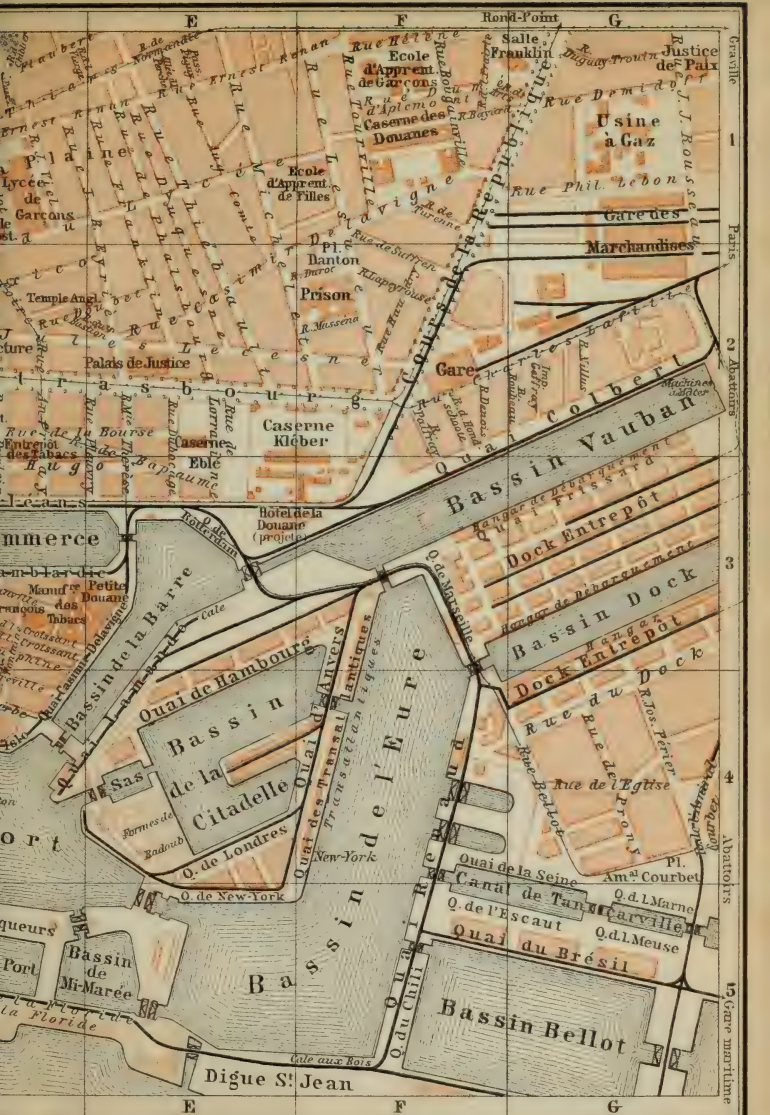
E F G
Rond-Point
Graville
Rue Hélène
Ecole d'Apprent. de Garçons
Salle Franklin
R. Duguay-Trouin
Justice de Paix
Rue Ernest Renan
R. de Normandie
Caserne des Douanes
Rue Demidoff
R. J. J. Rousseau
Usine à Gaz
1
Ecole d'Apprent. de Filles
Rue Phil. Lebon
Lycée de Garçons
Gare des Marchandises
Paris
Pl. Danton
Rue de Suffren
R. Duroc
Prison
R. Lapeyrouse
Temple Angl.
R. Masséna
Cours de la République
Rue Casimir Delavigne
Rue Charles Laffitte
2
Palais de Justice
Gare
Quai Colbert
Abattoirs
Rue de Strasbourg
Machines à mâter
Rue de la Bourse
Entrepôt des Tabacs
Caserne Eblé
Caserne Kléber
Bassin Vauban
Rue Victor Hugo
Hôtel de la Douane (projeté)
Hangar de Débarquement
Quai Frissard
Commerce
Q. de Rotterdam
Dock Entrepôt
3
Manufre des Tabacs
Petite Douane
Bassin de la Barre
Cale
Hangar de Débarquement
Bassin Dock
Q. de Marseille
Quai de Hambourg
Quai d'Anvers
Transatlantiques
Hangar
Dock Entrepôt
Rue du Dock
Bassin de la Citadelle
Bassin de l'Eure
Quai Transatlantique
Rue de l'Eglise
4
Sas
Rue Bellot
Rue de Prony
R. Jos. Périer
Radoub
Formes de Radoub
Q. de Londres
Quai Renaud
New-York
Abattoirs
Pl. Aml. Courbet
Port
Quai de la Seine
Canal de Tancarville
Q. d. l. Marne
Q. de New-York
Q. de l'Escaut
Q. d. l. Meuse
Bassin de Mi-Marée
Quai du Brésil
5
Bassin
Q. du Chili
Bassin Bellot
Gare maritime
Cale aux Bois
Digue St. Jean
E F G